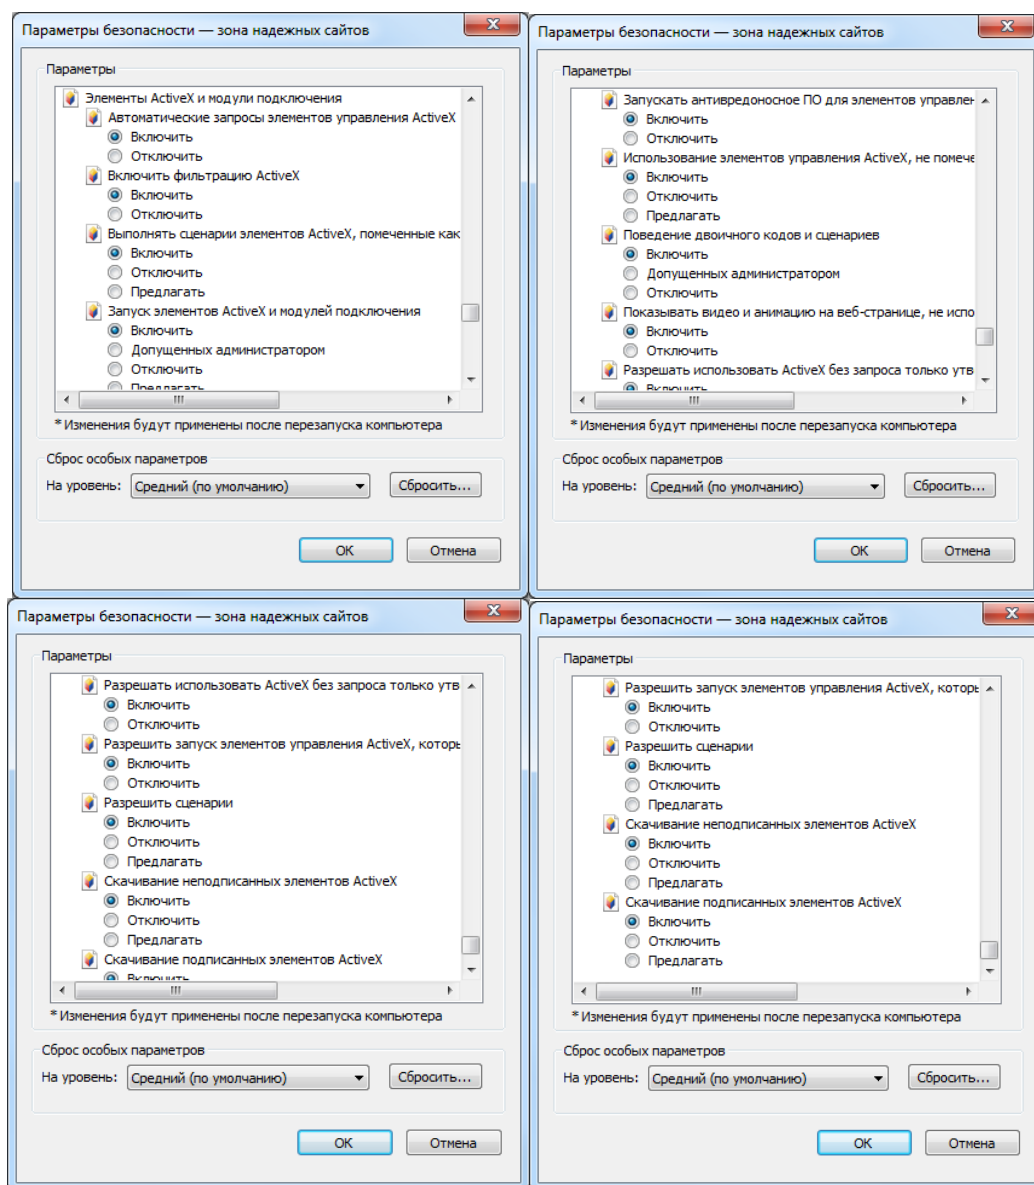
Параметры безопасности — зона надежных сайтов

Параметры

Элементы ActiveX и модули подключения
Автоматические запросы элементов управления ActiveX
Включить
Отключить
Включить фильтрацию ActiveX
Включить
Отключить
Выполнять сценарии элементов ActiveX, помеченные как
Включить
Отключить
Предлагать
Запуск элементов ActiveX и модулей подключения
Включить
Допущенных администратором
Отключить
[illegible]

* Изменения будут применены после перезапуска компьютера

Сброс особых параметров
На уровень: Средний (по умолчанию) Сбросить...

OK Отмена

Параметры безопасности — зона надежных сайтов

Параметры

Запускать антивредоносное ПО для элементов управлен
Включить
Отключить
Использование элементов управления ActiveX, не помече
Включить
Отключить
Предлагать
Поведение двоичного кодов и сценариев
Включить
Допущенных администратором
Отключить
Показывать видео и анимацию на веб-странице, не испо
Включить
Отключить
Разрешать использовать ActiveX без запроса только утв
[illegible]

* Изменения будут применены после перезапуска компьютера

Сброс особых параметров
На уровень: Средний (по умолчанию) Сбросить...

OK Отмена

Параметры безопасности — зона надежных сайтов

Параметры

Разрешать использовать ActiveX без запроса только утв
Включить
Отключить
Разрешить запуск элементов управления ActiveX, которь
Включить
Отключить
Разрешить сценарии
Включить
Отключить
Предлагать
Скачивание неподписанных элементов ActiveX
Включить
Отключить
Предлагать
Скачивание подписанных элементов ActiveX
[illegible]

* Изменения будут применены после перезапуска компьютера

Сброс особых параметров
На уровень: Средний (по умолчанию) Сбросить...

OK Отмена

Параметры безопасности — зона надежных сайтов

Параметры

Разрешить запуск элементов управления ActiveX, которь
Включить
Отключить
Разрешить сценарии
Включить
Отключить
Предлагать
Скачивание неподписанных элементов ActiveX
Включить
Отключить
Предлагать
Скачивание подписанных элементов ActiveX
Включить
Отключить
Предлагать

* Изменения будут применены после перезапуска компьютера

Сброс особых параметров
На уровень: Средний (по умолчанию) Сбросить...

OK Отмена